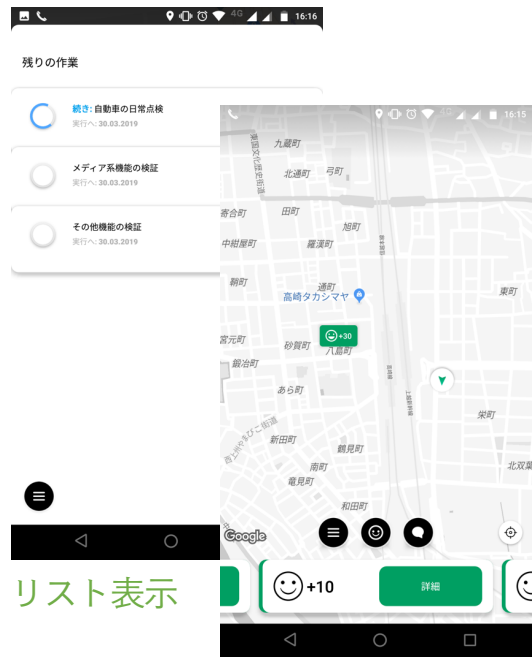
16:16

残りの作業

続き: 自動車の日常点検
実行へ: 30.03.2019

メディア系機能の検証
実行へ: 30.03.2019

その他機能の検証
実行へ: 30.03.2019

リスト表示

16:15

九蔵町
北通町
弓町
田町
旭町
羅漢町
通町
高崎タカシマヤ
+30
砂賀町
八島町
鍛冶町
あら町
新田町
南町
鶴見町
竜見町
和田町
東町
栄町
北双葉
Google

+10
詳細